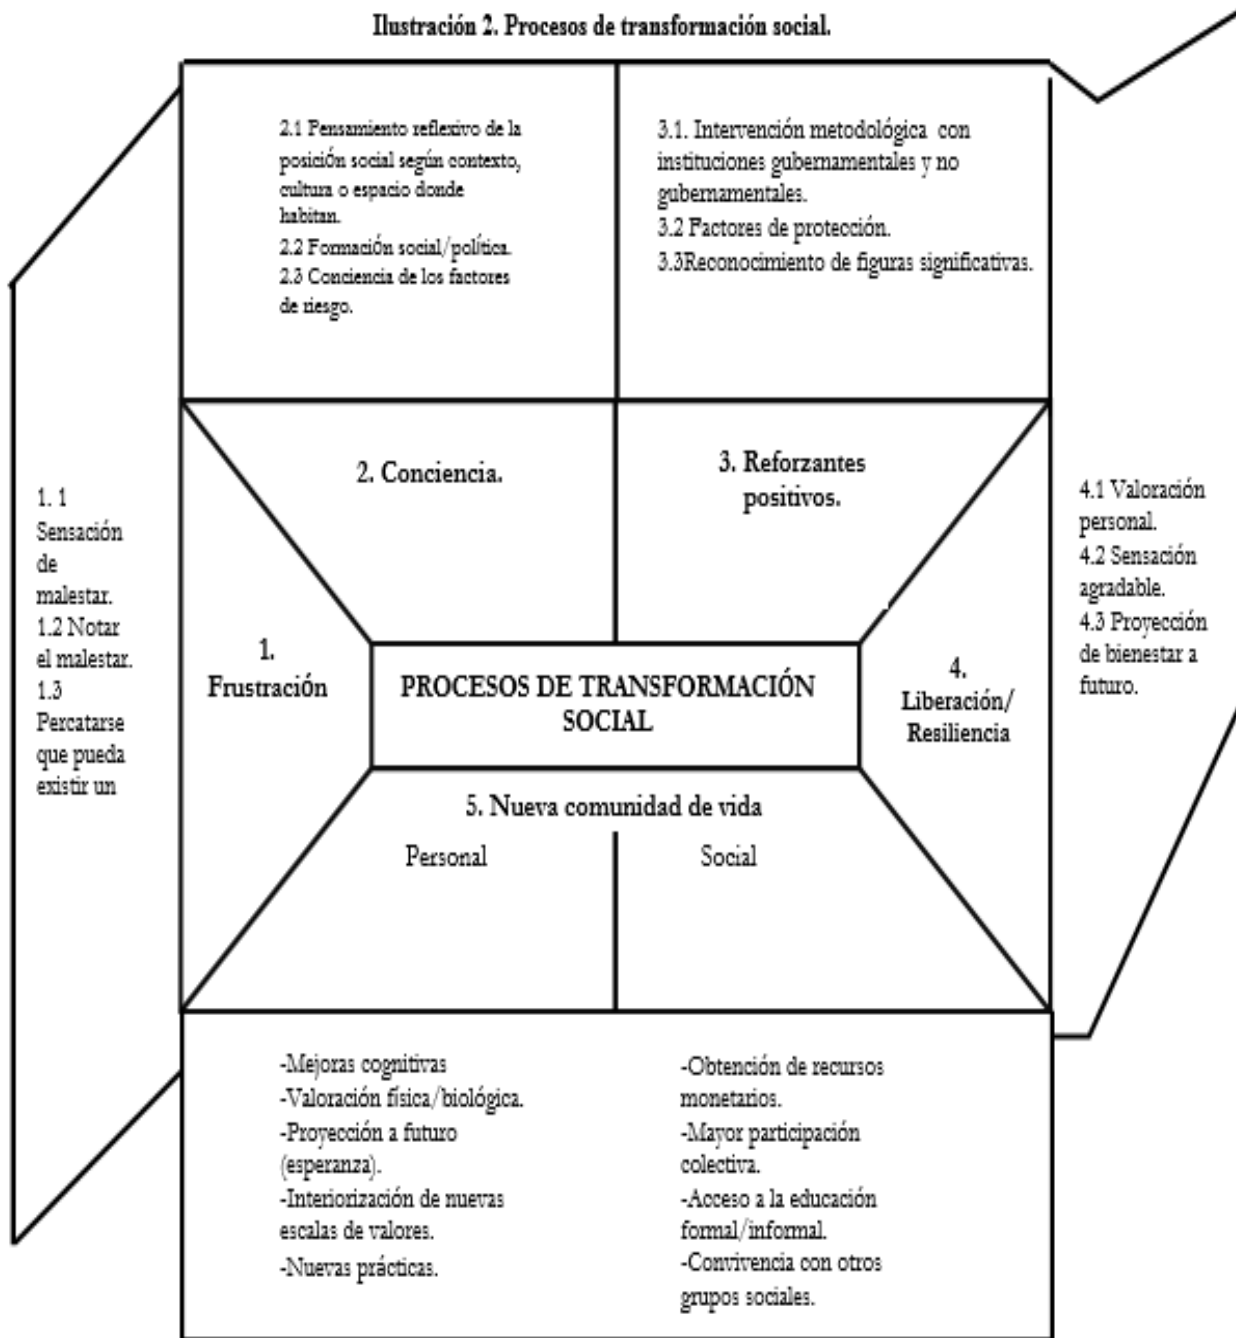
Ilustración 2. Procesos de transformación social.

2.1 Pensamiento reflexivo de la posición social según contexto, cultura o espacio donde habitan.
2.2 Formación social/política.
2.3 Conciencia de los factores de riesgo.

3.1. Intervención metodológica con instituciones gubernamentales y no gubernamentales.
3.2 Factores de protección.
3.3Reconocimiento de figuras significativas.

1. 1 Sensación de malestar.
1.2 Notar el malestar.
1.3 Percatarse que pueda existir un

2. Conciencia.

3. Reforzantes positivos.

4.1 Valoración personal.
4.2 Sensación agradable.
4.3 Proyección de bienestar a futuro.

1. Frustración

PROCESOS DE TRANSFORMACIÓN SOCIAL

4. Liberación/ Resiliencia

5. Nueva comunidad de vida

Personal

Social

-Mejoras cognitivas
-Valoración física/biológica.
-Proyección a futuro (esperanza).
-Interiorización de nuevas escalas de valores.
-Nuevas prácticas.

-Obtención de recursos monetarios.
-Mayor participación colectiva.
-Acceso a la educación formal/informal.
-Convivencia con otros grupos sociales.